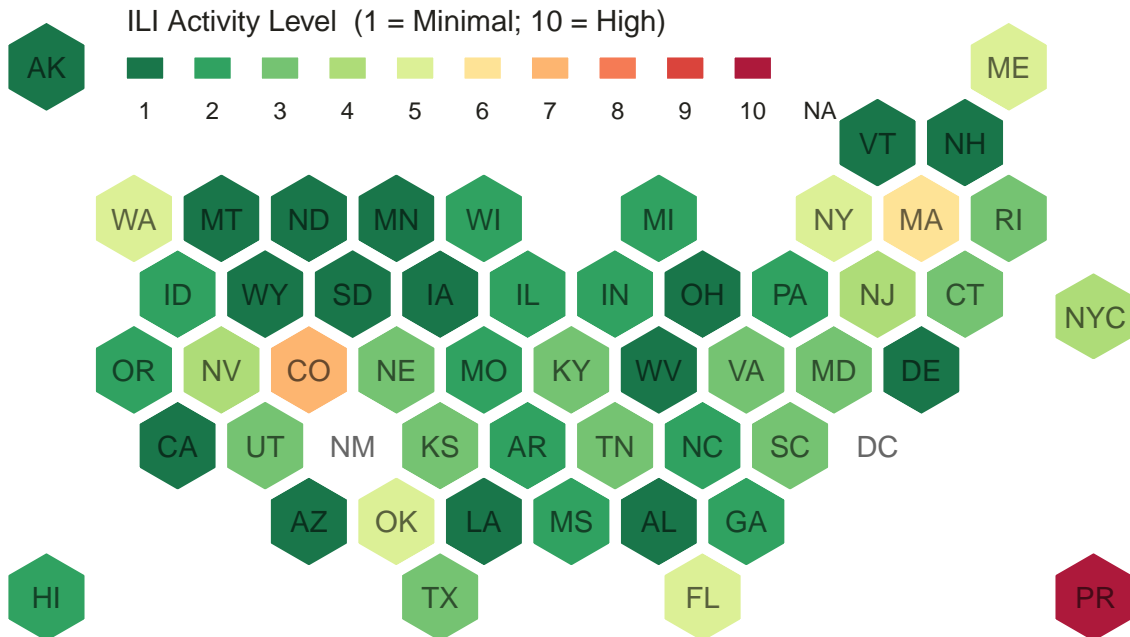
ILI Activity Level (1 = Minimal; 10 = High)

1 2 3 4 5 6 7 8 9 10 NA

AK

ME

VT NH

WA MT ND MN WI MI NY MA RI

ID WY SD IA IL IN OH PA NJ CT NYC

OR NV CO NE MO KY WV VA MD DE

CA UT NM KS AR TN NC SC DC

AZ OK LA MS AL GA

HI TX FL PR